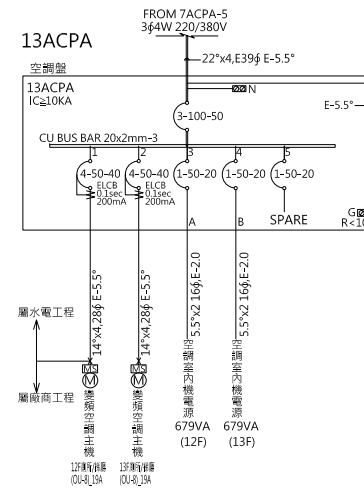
FROM 7ACPA-5
3φ4W 220/380V

13ACPA

22°x4,E39φ E-5.5°

空調盤
13ACPA
IC≧10KA

N

E-5.5°

3-100-50

CU BUS BAR 20x2mm-3

1
4-50-40
ELCB
0.1sec
200mA

2
4-50-40
ELCB
0.1sec
200mA

3
1-50-20
A

4
1-50-20
B

5
1-50-20
SPARE

G
R<1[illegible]

14°x4,28φ E-5.5°

14°x4,28φ E-5.5°

5.5°x2 16φ,E-2.0

5.5°x2 16φ,E-2.0

屬水電工程

屬廠商工程

MS
M
變頻空調主機
12F辦公(OU-8)_19A

MS
M
變頻空調主機
13F辦公(OU-8)_19A

空調室內機電源
679VA
(12F)

空調室內機電源
679VA
(13F)